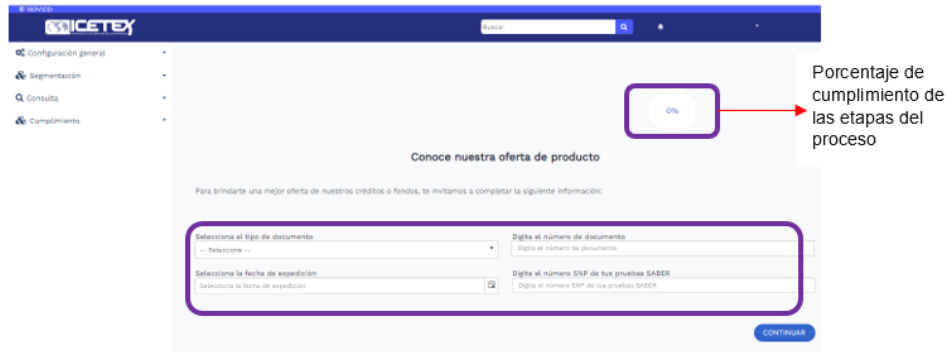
ICETEX

Buscar

Configuración general
Segmentación
Consulta
Cumplimiento

0%

Porcentaje de cumplimiento de las etapas del proceso

Conoce nuestra oferta de producto

Para brindarte una mejor oferta de nuestros créditos o fondos, te invitamos a completar la siguiente información:

Selecciona el tipo de documento
--- Seleccione ---

Digita el número de documento
Digita el número de documento

Selecciona la fecha de expedición
Selecciona la fecha de expedición

Digita el número SNP de tus pruebas SABER
Digita el número SNP de tus pruebas SABER

CONTINUAR